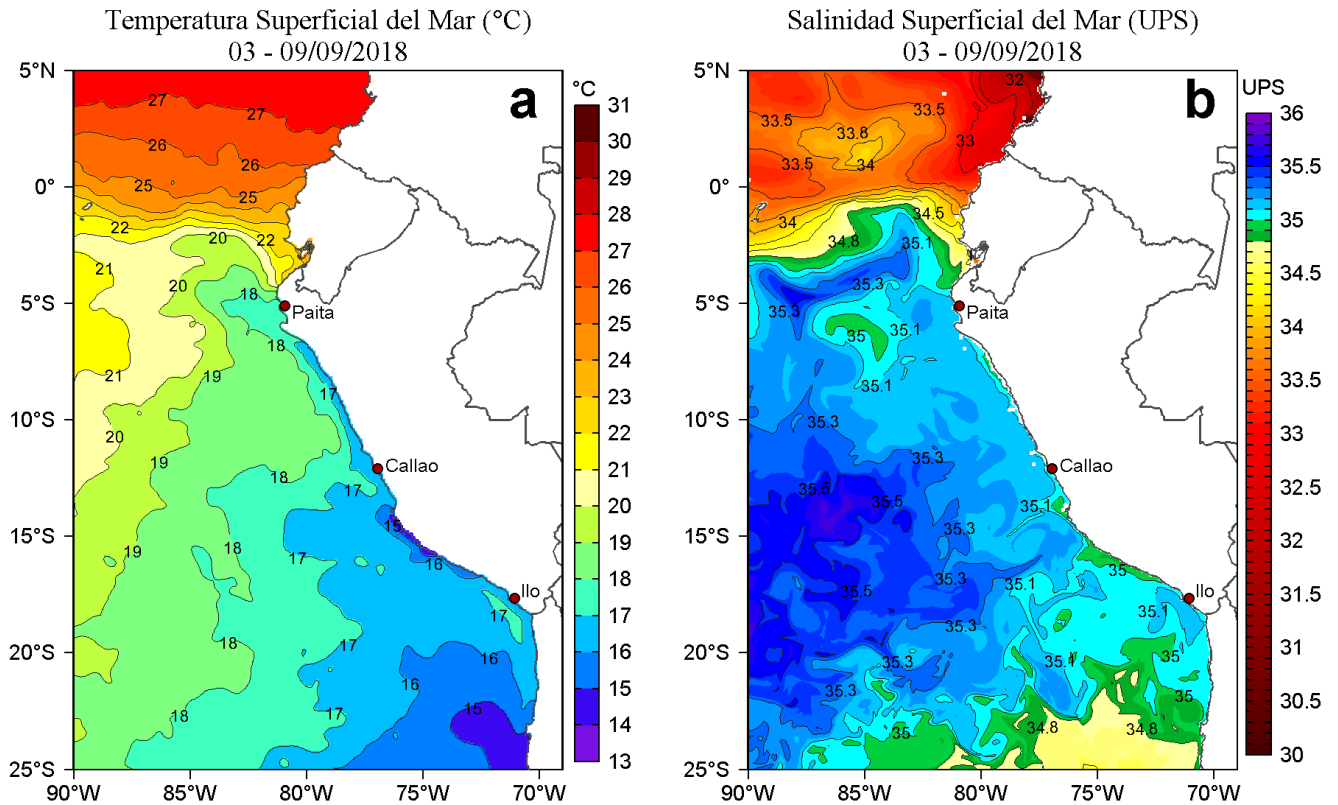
Temperatura Superficial del Mar (°C)
03 - 09/09/2018

a

°C
31
30
29
28
27
26
25
24
23
22
21
20
19
18
17
16
15
14
13

5°N
0°
5°S
10°S
15°S
20°S
25°S
90°W 85°W 80°W 75°W 70°W

27
27
26
26
25
25
22
20
22
21
20
18
Paita
18
21
19
17
20
19
Callao
18
17
15
19
18
17
16
Ilo
17
18
17
16
16
17
15
18

Salinidad Superficial del Mar (UPS)
03 - 09/09/2018

b

UPS
36
35.5
35
34.5
34
33.5
33
32.5
32
31.5
31
30.5
30

5°N
0°
5°S
10°S
15°S
20°S
25°S
90°W 85°W 80°W 75°W 70°W

32
33.5
33.5
33.8
33.5
34
33
34
34.5
34.8
35.1
35.3
Paita
35.3
35
35.1
35.1
35.3
35.3
Callao
35.5
35.5
35.1
35.3
35.3
35
35.5
35.3
35.1
Ilo
35.1
35.3
35.3
35.1
35
35.3
35
34.8
34.8
35